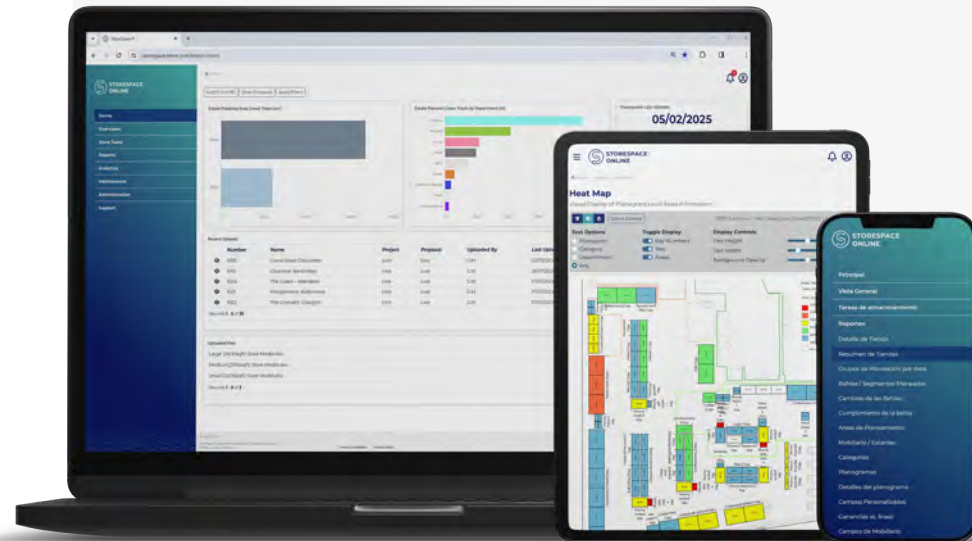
STORESPACE ONLINE

Home
Overview
Store Tasks
Reports
Analysis
Maintenance
Administration
Support

05/02/2025

Number
Name
Project
Proposal
Uploaded By
Last Upload

STORESPACE ONLINE

Heat Map

Sort Options
Toggle Display
Display Controls

STORESPACE ONLINE

Principal
Vista General
Tareas de almacenamiento
Reportes
Detalle de Tienda
Resumen de Tiendas
Ocupación Planograma por área
Bahías / Segmentos Planeados
Cambios de las Bahías
Cumplimiento de la bahía
Áreas de Planeamiento
Mobiliario / Estantes
Categorías
Planogramas
Detalles del planograma
Campos Personalizados
Ganancias vs. Áreas
Campos de Mobiliario